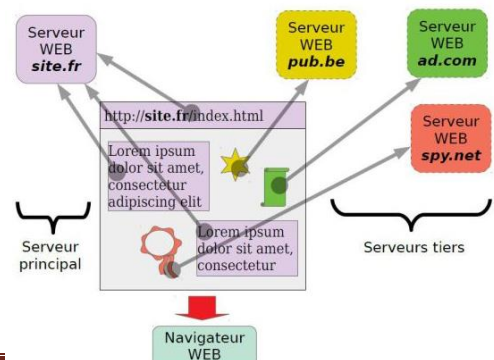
Serveur WEB
site.fr

Serveur WEB
pub.be

Serveur WEB
ad.com

Serveur WEB
spy.net

http://site.fr/index.html

Lorem ipsum dolor sit amet, consectetur adipiscing elit

Lorem ipsum dolor sit amet, consectetur

Serveur principal

Serveurs tiers

Navigateur WEB